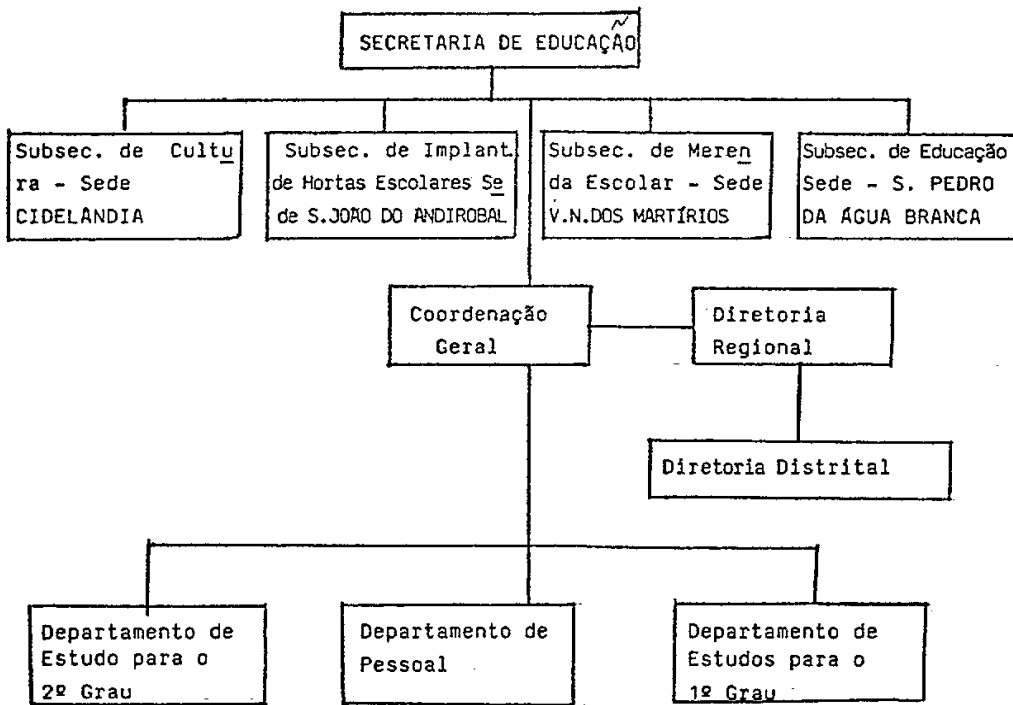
SECRETARIA DE EDUCAÇÃO

Subsec. de Cultura - Sede CIDELÂNDIA

Subsec. de Implant. de Hortas Escolares Sede de S.JOÃO DO ANDIROBAL

Subsec. de Merenda Escolar - Sede V.N.DOS MARTÍRIOS

Subsec. de Educação Sede - S. PEDRO DA ÁGUA BRANCA

Coordenação Geral

Diretoria Regional

Diretoria Distrital

Departamento de Estudo para o 2º Grau

Departamento de Pessoal

Departamento de Estudos para o 1º Grau